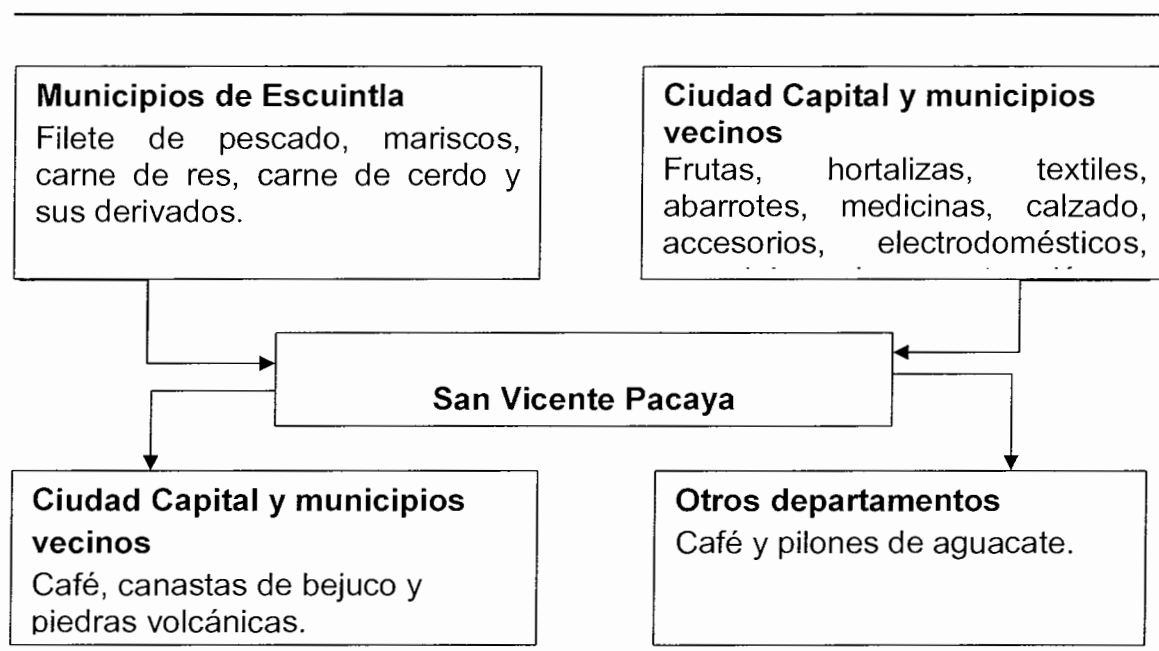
Municipios de Escuintla
Filete de pescado, mariscos, carne de res, carne de cerdo y sus derivados.

Ciudad Capital y municipios vecinos
Frutas, hortalizas, textiles, abarrotes, medicinas, calzado, accesorios, electrodomésticos, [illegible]

San Vicente Pacaya

Ciudad Capital y municipios vecinos
Café, canastas de bejuco y piedras volcánicas.

Otros departamentos
Café y pilones de aguacate.